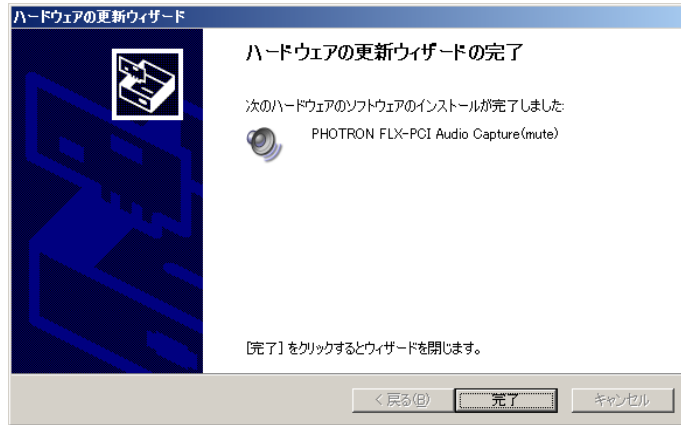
ハードウェアの更新ウィザード

ハードウェアの更新ウィザードの完了

次のハードウェアのソフトウェアのインストールが完了しました:

PHOTRON FLX-PCI Audio Capture(mute)

[完了] をクリックするとウィザードを閉じます。

< 戻る(B)

完了

キャンセル